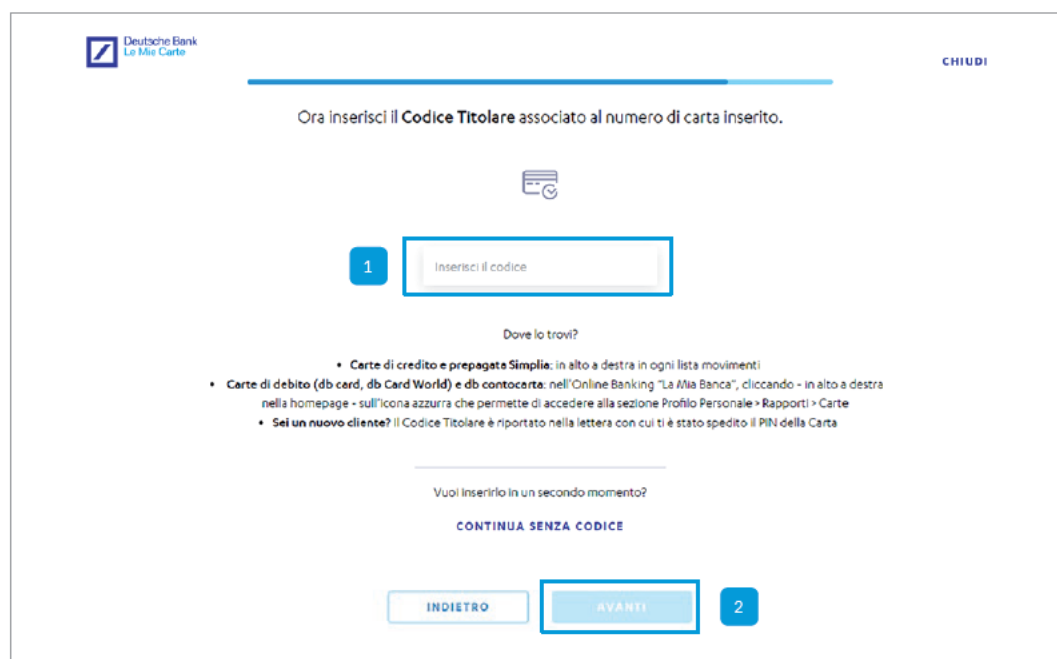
Deutsche Bank
Le Mie Carte

CHIUDI

Ora inserisci il **Codice Titolare** associato al numero di carta inserito.

1

Inserisci il codice

Dove lo trovi?

• **Carte di credito e prepagata Simplia**: in alto a destra in ogni lista movimenti
• **Carte di debito (db card, db Card World) e db contocarta**: nell'Online Banking "La Mia Banca", cliccando - in alto a destra nella homepage - sull'icona azzurra che permette di accedere alla sezione Profilo Personale > Rapporti > Carte
• **Sei un nuovo cliente?** Il Codice Titolare è riportato nella lettera con cui ti è stato spedito il PIN della Carta

Vuoi inserirlo in un secondo momento?

CONTINUA SENZA CODICE

INDIETRO

AVANTI

2